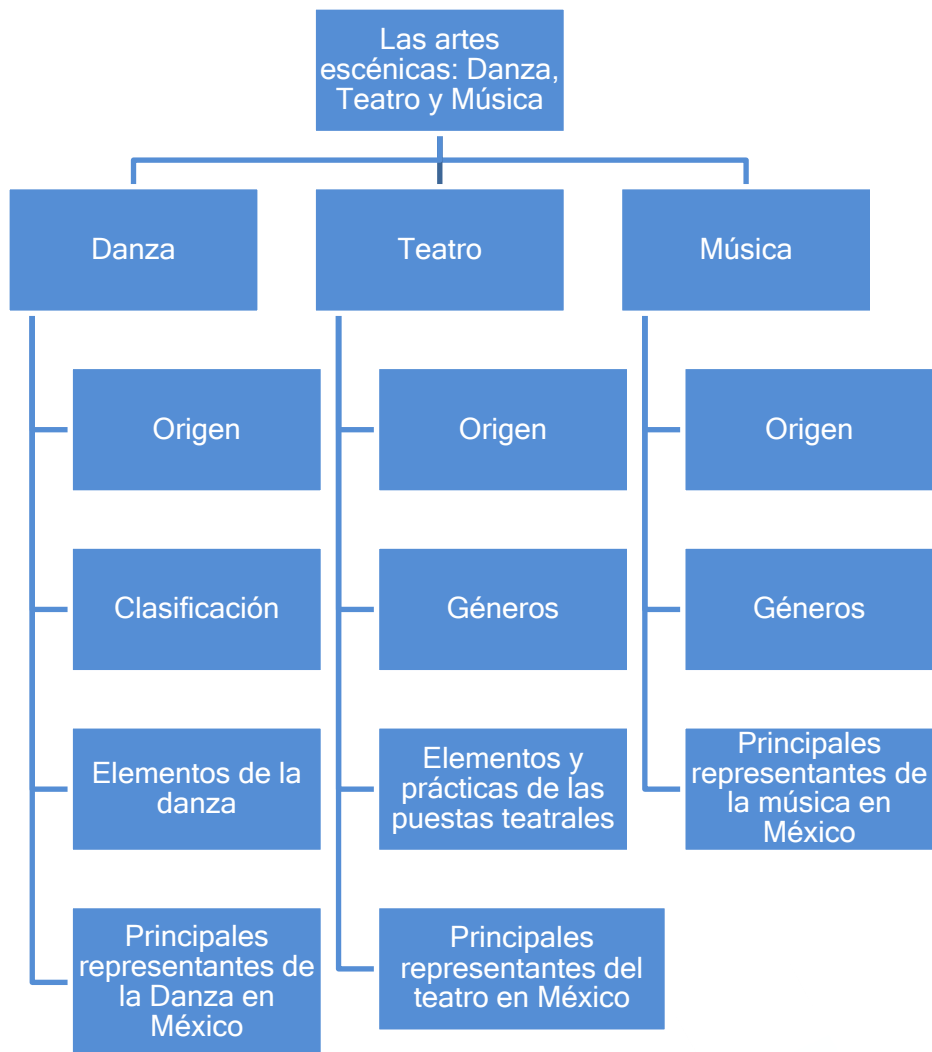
Las artes escénicas: Danza, Teatro y Música

Danza

Origen

Clasificación

Elementos de la danza

Principales representantes de la Danza en México

Teatro

Origen

Géneros

Elementos y prácticas de las puestas teatrales

Principales representantes del teatro en México

Música

Origen

Géneros

Principales representantes de la música en México